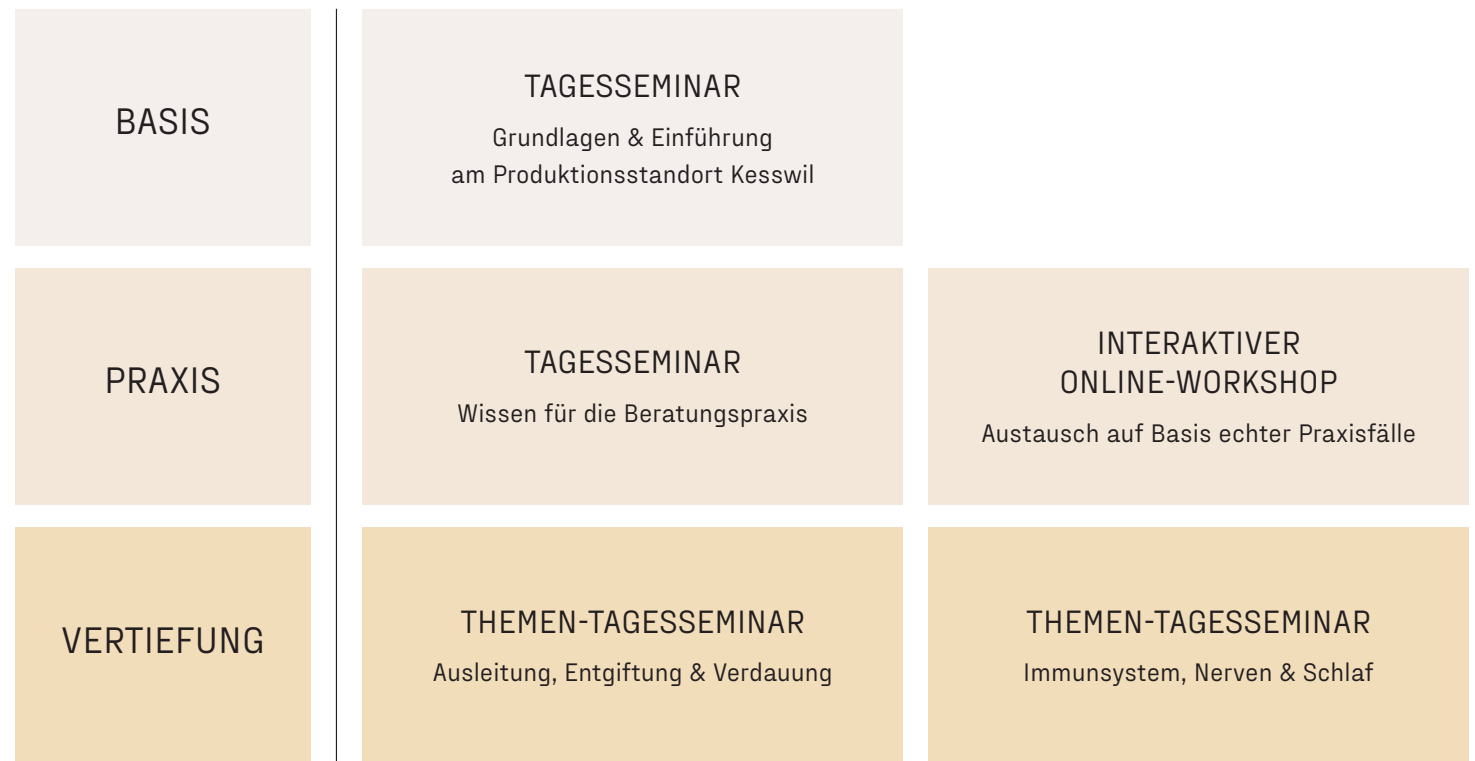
| | | |
|---|---|---|
| BASIS | TAGESSEMINAR<br>Grundlagen & Einführung am Produktionsstandort Kesswil | |
| PRAXIS | TAGESSEMINAR<br>Wissen für die Beratungspraxis | INTERAKTIVER ONLINE-WORKSHOP<br>Austausch auf Basis echter Praxisfälle |
| VERTIEFUNG | THEMEN-TAGESSEMINAR<br>Ausleitung, Entgiftung & Verdauung | THEMEN-TAGESSEMINAR<br>Immunsystem, Nerven & Schlaf |